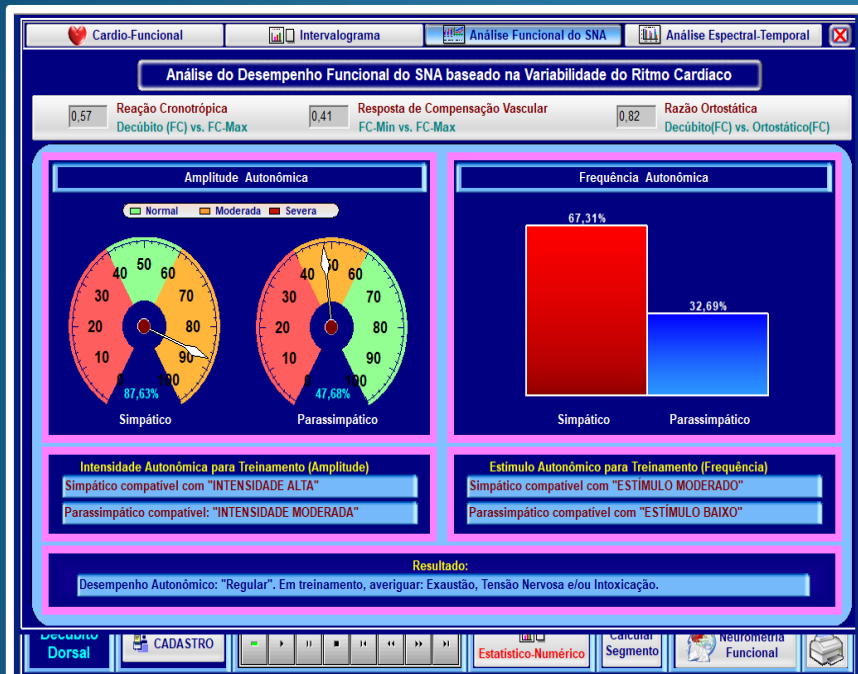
Cardio-Funcional | Intervalograma | Análise Funcional do SNA | Análise Espectral-Temporal

Análise do Desempenho Funcional do SNA baseado na Variabilidade do Ritmo Cardíaco

0,57 Reação Cronotrópica
Decúbito (FC) vs. FC-Max

0,41 Resposta de Compensação Vascular
FC-Min vs. FC-Max

0,82 Razão Ortostática
Decúbito(FC) vs. Ortostático(FC)

Amplitude Autonômica

Normal Moderada Severa

0 10 20 30 40 50 60 70 80 90 100
87,63%
Simpático

0 10 20 30 40 50 60 70 80 90 100
47,68%
Parassimpático

Frequência Autonômica

67,31%
32,69%
Simpático Parassimpático

Intensidade Autonômica para Treinamento (Amplitude)
Simpático compatível com "INTENSIDADE ALTA"
Parassimpático compatível: "INTENSIDADE MODERADA"

Estímulo Autonômico para Treinamento (Frequência)
Simpático compatível com "ESTÍMULO MODERADO"
Parassimpático compatível com "ESTÍMULO BAIXO"

Resultado:
Desempenho Autonômico: "Regular". Em treinamento, averiguar: Exaustão, Tensão Nervosa e/ou Intoxicação.

Decúbito Dorsal
CADASTRO
Estatístico-Numérico
Calcular Segmento
Neurometria Funcional